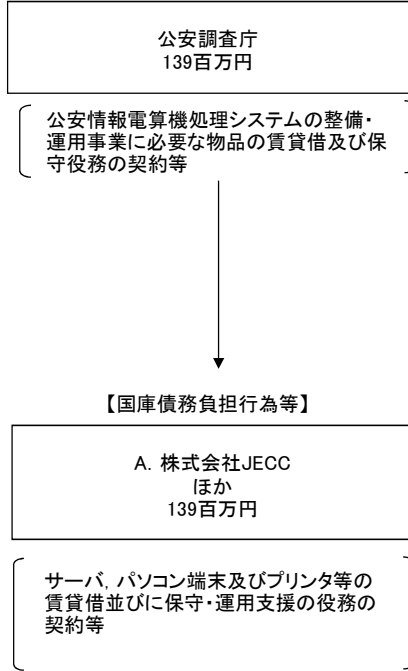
公安調査庁
139百万円

公安情報電算機処理システムの整備・運用事業に必要な物品の賃貸借及び保守役務の契約等

【国庫債務負担行為等】

A. 株式会社JECC
ほか
139百万円

サーバ, パソコン端末及びプリンタ等の賃貸借並びに保守・運用支援の役務の契約等